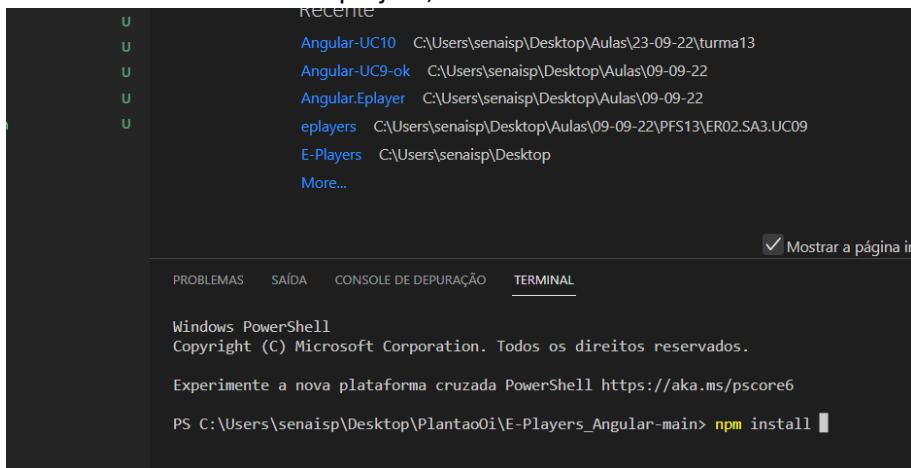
Recente

Angular-UC10 C:\Users\senaisp\Desktop\Aulas\23-09-22\turma13
Angular-UC9-ok C:\Users\senaisp\Desktop\Aulas\09-09-22
Angular.Eplayer C:\Users\senaisp\Desktop\Aulas\09-09-22
eplayers C:\Users\senaisp\Desktop\Aulas\09-09-22\PFS13\ER02.SA3.UC09
E-Players C:\Users\senaisp\Desktop
More...

U
U
U
U
U

Mostrar a página i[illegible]

PROBLEMAS SAÍDA CONSOLE DE DEPURAÇÃO TERMINAL

Windows PowerShell
Copyright (C) Microsoft Corporation. Todos os direitos reservados.

Experimente a nova plataforma cruzada PowerShell https://aka.ms/pscore6

PS C:\Users\senaisp\Desktop\PlantaoOi\E-Players_Angular-main> npm install